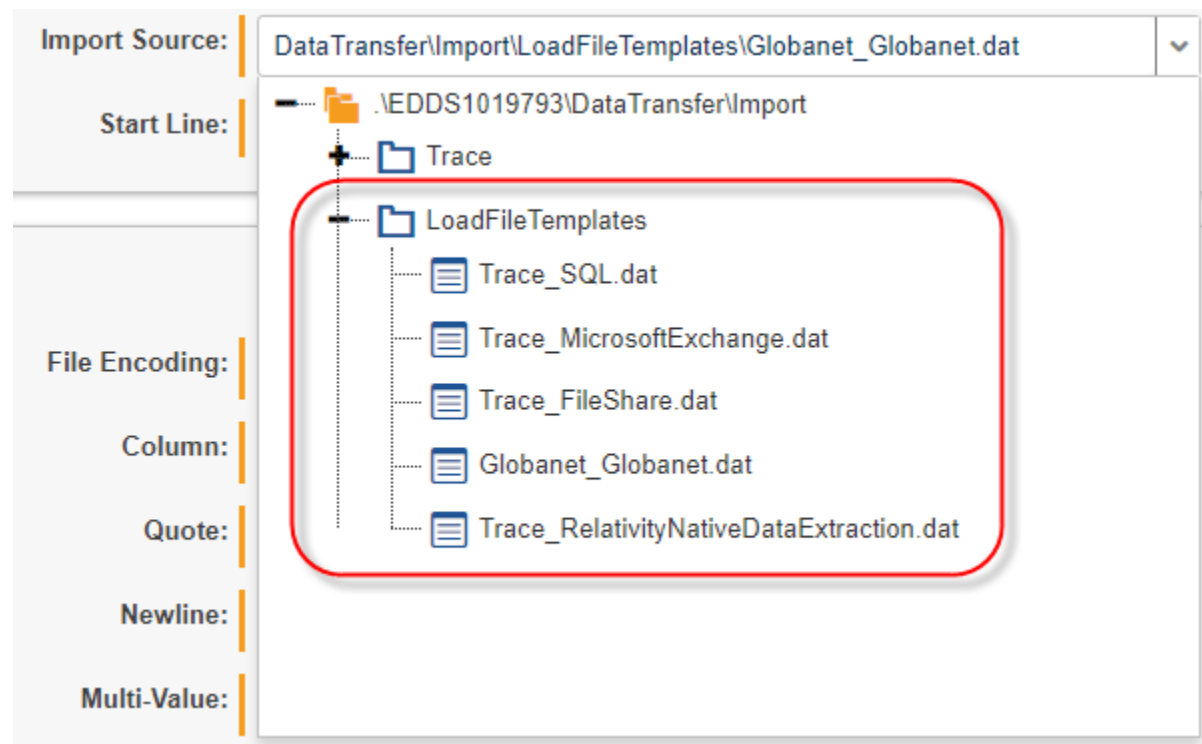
Import Source: DataTransfer\Import\LoadFileTemplates\Globanet_Globanet.dat

Start Line:

.\EDDS1019793\DataTransfer\Import

Trace

LoadFileTemplates

Trace_SQL.dat

Trace_MicrosoftExchange.dat

Trace_FileShare.dat

Globanet_Globanet.dat

Trace_RelativityNativeDataExtraction.dat

File Encoding:

Column:

Quote:

Newline:

Multi-Value: